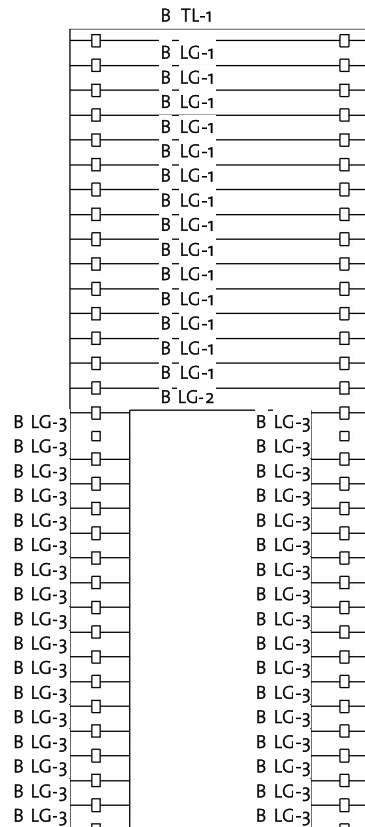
B TL-1
B LG-1
B LG-1
B LG-1
B LG-1
B LG-1
B LG-1
B LG-1
B LG-1
B LG-1
B LG-1
B LG-1
B LG-1
B LG-1
B LG-1
B LG-1
B LG-2

B LG-3
B LG-3
B LG-3
B LG-3
B LG-3
B LG-3
B LG-3
B LG-3
B LG-3
B LG-3
B LG-3
B LG-3
B LG-3
B LG-3
B LG-3
B LG-3
B LG-3

B LG-3
B LG-3
B LG-3
B LG-3
B LG-3
B LG-3
B LG-3
B LG-3
B LG-3
B LG-3
B LG-3
B LG-3
B LG-3
B LG-3
B LG-3
B LG-3
B LG-3